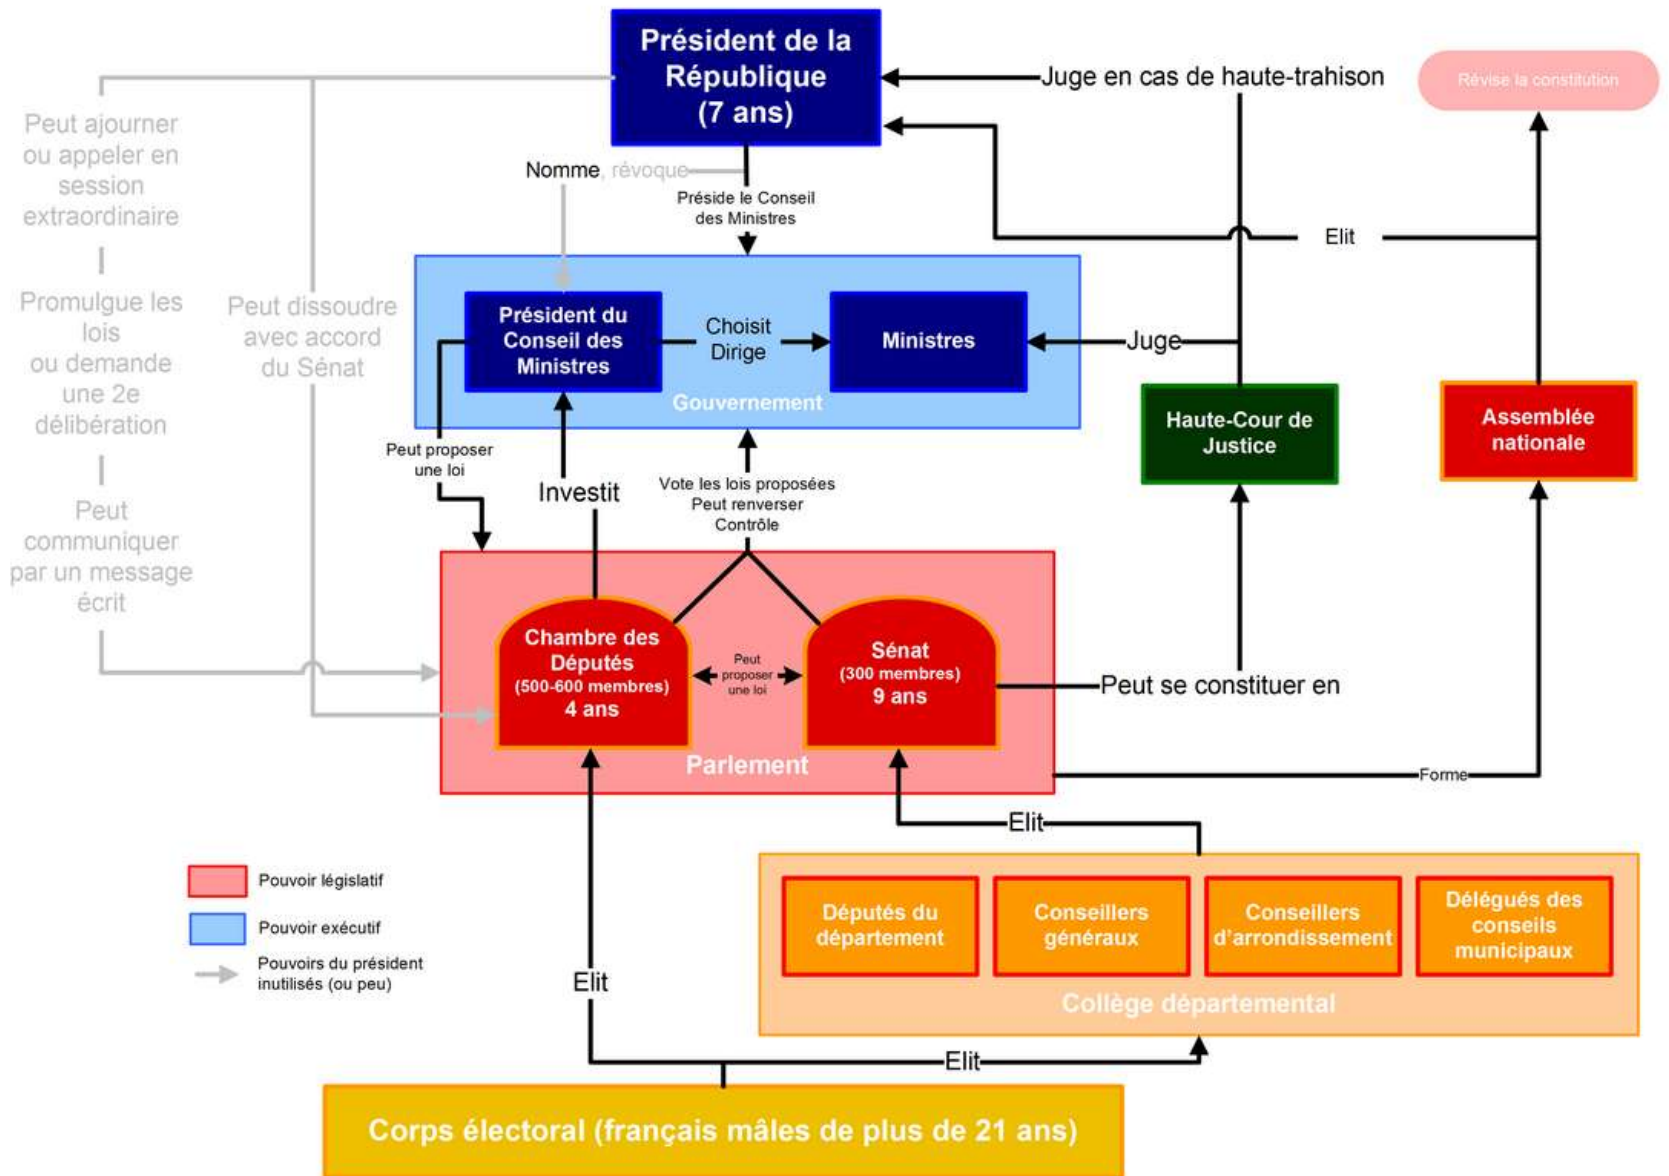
Président de la République (7 ans)

Juge en cas de haute-trahison

Révise la constitution

Peut ajourner ou appeler en session extraordinaire

Promulgue les lois ou demande une 2e délibération

Peut communiquer par un message écrit

Peut dissoudre avec accord du Sénat

Nomme, révoque

Préside le Conseil des Ministres

Elit

Président du Conseil des Ministres

Choisit Dirige

Ministres

Juge

Gouvernement

Haute-Cour de Justice

Assemblée nationale

Peut proposer une loi

Investit

Vote les lois proposées Peut renverser Contrôle

Chambre des Députés (500-600 membres) 4 ans

Peut proposer une loi

Sénat (300 membres) 9 ans

Peut se constituer en

Parlement

Forme

Elit

Pouvoir législatif

Pouvoir exécutif

Pouvoirs du président inutilisés (ou peu)

Députés du département

Conseillers généraux

Conseillers d'arrondissement

Délégués des conseils municipaux

Collège départemental

Elit

Elit

Corps électoral (français mâles de plus de 21 ans)